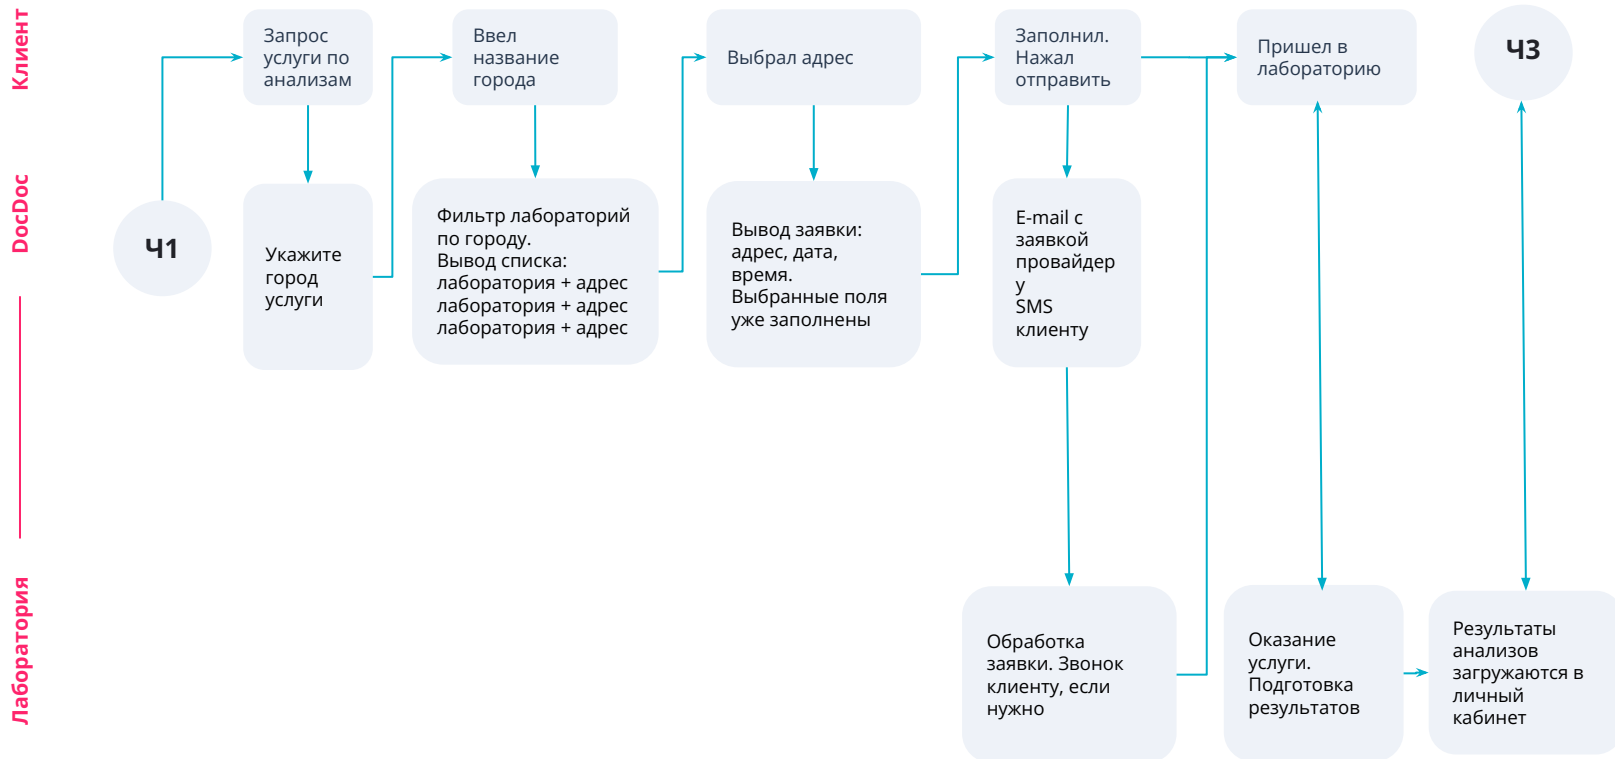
Клиент

DocDoc

Лаборатория

Ч1

Запрос услуги по анализам

Укажите город услуги

Ввел название города

Фильтр лабораторий по городу.
Вывод списка:
лаборатория + адрес
лаборатория + адрес
лаборатория + адрес

Выбрал адрес

Вывод заявки: адрес, дата, время.
Выбранные поля уже заполнены

Заполнил. Нажал отправить

E-mail с заявкой провайдер у SMS клиенту

Пришел в лабораторию

Ч3

Обработка заявки. Звонок клиенту, если нужно

Оказание услуги. Подготовка результатов

Результаты анализов загружаются в личный кабинет